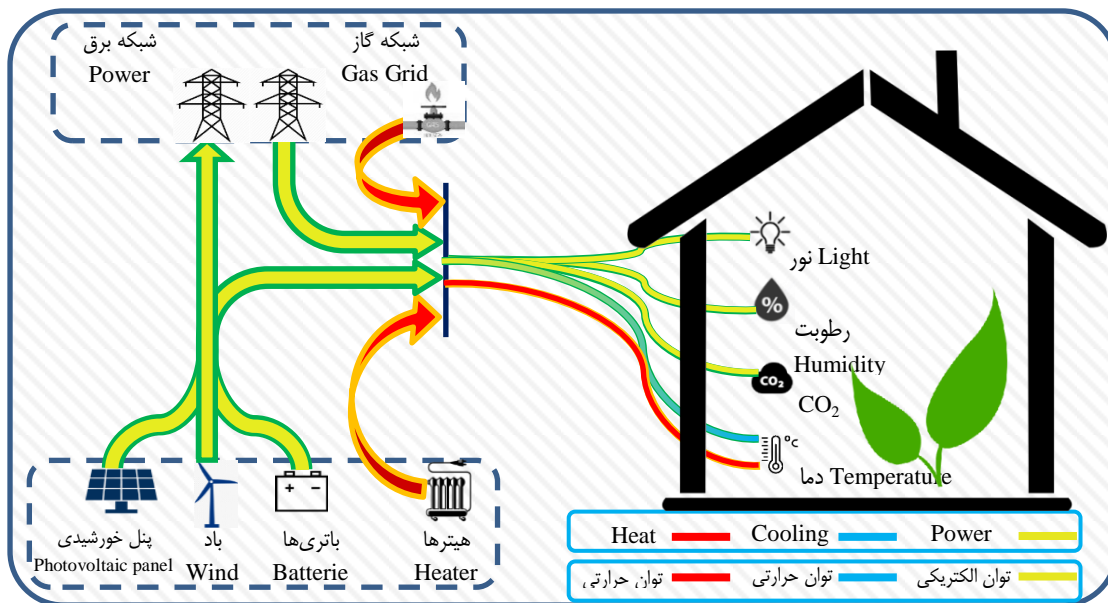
شبکه برق
Power

شبکه گاز
Gas Grid

نور Light

%

رطوبت
Humidity

$CO_2$

CO2

°c

دما Temperature

+ −

پنل خورشیدی
Photovoltaic panel

باد
Wind

باتری‌ها
Batterie

هیترها
Heater

| Heat | Cooling | Power |
|---|---|---|
| توان حرارتی | توان حرارتی | توان الکتریکی |